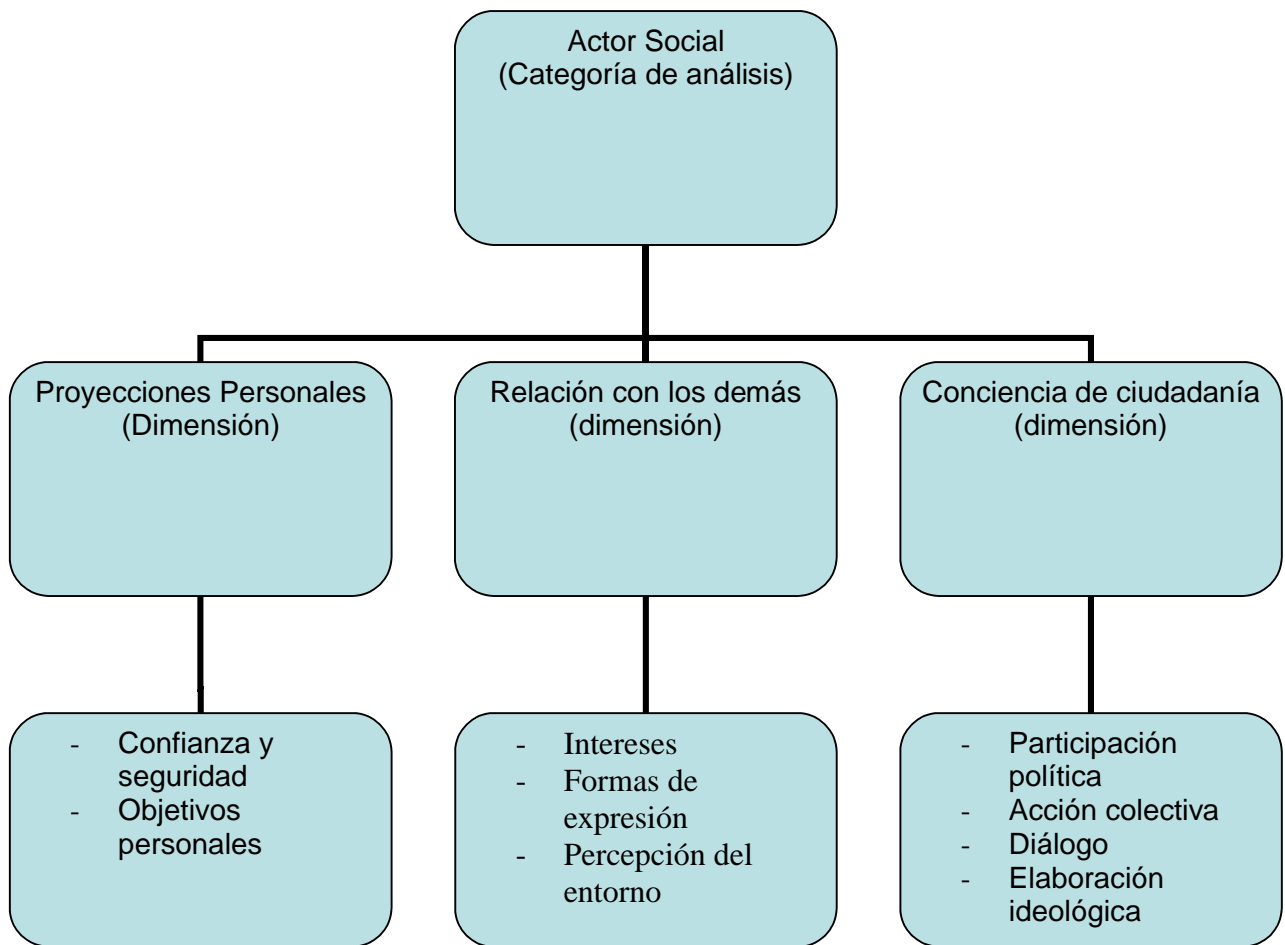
Actor Social
(Categoría de análisis)

Proyecciones Personales
(Dimensión)

Relación con los demás
(dimensión)

Conciencia de ciudadanía
(dimensión)

- Confianza y seguridad
- Objetivos personales

- Intereses
- Formas de expresión
- Percepción del entorno

- Participación política
- Acción colectiva
- Diálogo
- Elaboración ideológica